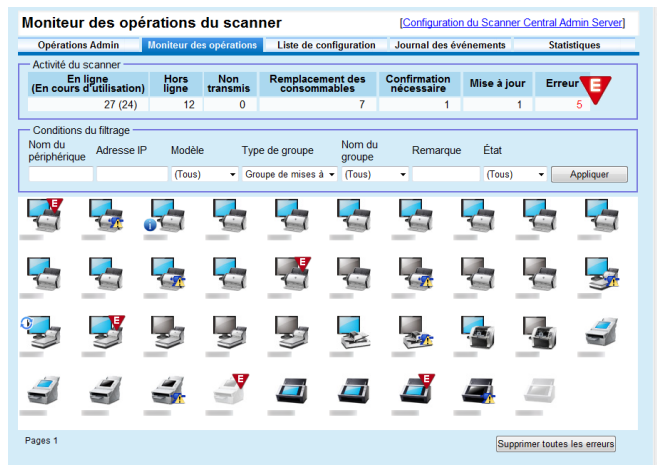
Moniteur des opérations du scanner

[Configuration du Scanner Central Admin Server]

Opérations Admin | Moniteur des opérations | Liste de configuration | Journal des événements | Statistiques

Activité du scanner

| En ligne (En cours d'utilisation) | Hors ligne | Non transmis | Remplacement des consommables | Confirmation nécessaire | Mise à jour | Erreur |
|---|---|---|---|---|---|---|
| 27 (24) | 12 | 0 | 7 | 1 | 1 | 5 |

E

Conditions du filtrage

Nom du périphérique | Adresse IP | Modèle | Type de groupe | Nom du groupe | Remarque | État

(Tous) | Groupe de mises à | (Tous) | (Tous) | Appliquer

E E E E E E

Pages 1

Supprimer toutes les erreurs